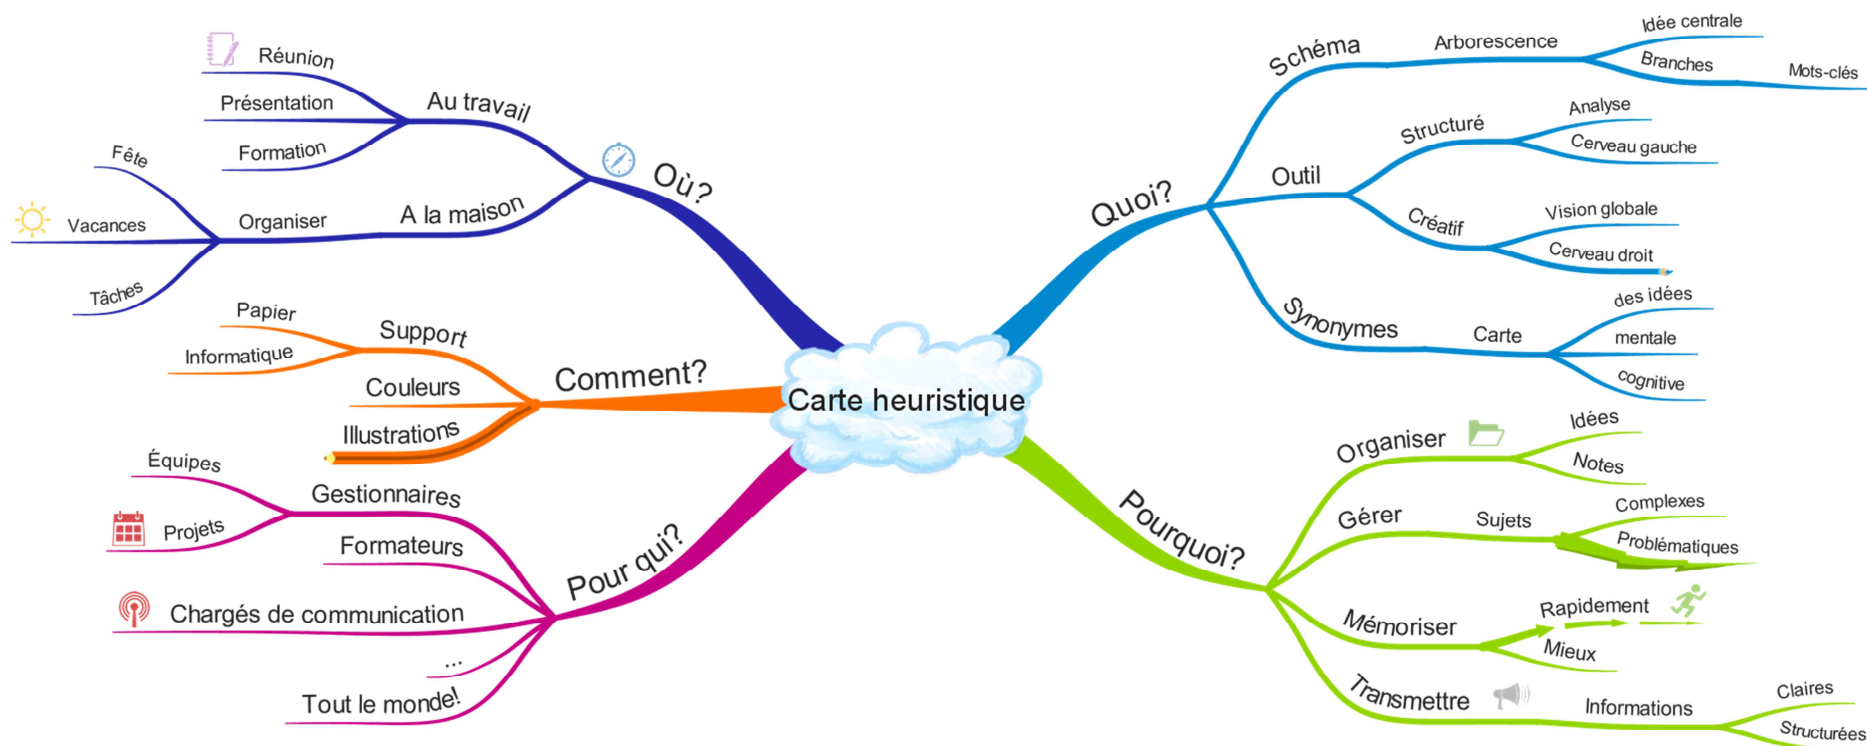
Carte heuristique

Où?
Au travail
Réunion
Présentation
Formation
A la maison
Organiser
Fête
Vacances
Tâches

Comment?
Support
Papier
Informatique
Couleurs
Illustrations

Pour qui?
Gestionnaires
Équipes
Projets
Formateurs
Chargés de communication
...
Tout le monde!

Quoi?
Schéma
Arborescence
Idée centrale
Branches
Mots-clés
Outil
Structuré
Analyse
Cerveau gauche
Créatif
Vision globale
Cerveau droit
Synonymes
Carte
des idées
mentale
cognitive

Pourquoi?
Organiser
Idées
Notes
Gérer
Sujets
Complexes
Problématiques
Mémoriser
Rapidement
Mieux
Transmettre
Informations
Claires
Structurées